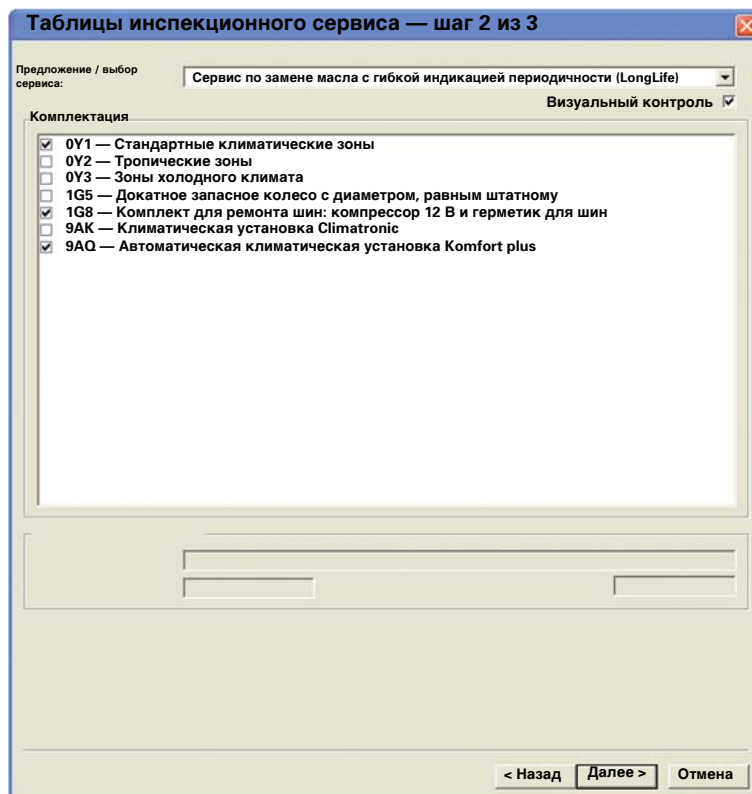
Таблицы инспекционного сервиса — шаг 2 из 3

Предложение / выбор сервиса:

Сервис по замене масла с гибкой индикацией периодичности (LongLife)

Визуальный контроль

Комплектация

0Y1 — Стандартные климатические зоны
0Y2 — Тропические зоны
0Y3 — Зоны холодного климата
1G5 — Докатное запасное колесо с диаметром, равным штатному
1G8 — Комплект для ремонта шин: компрессор 12 В и герметик для шин
9AK — Климатическая установка Climatronic
9AQ — Автоматическая климатическая установка Komfort plus

< Назад
Далее >
Отмена